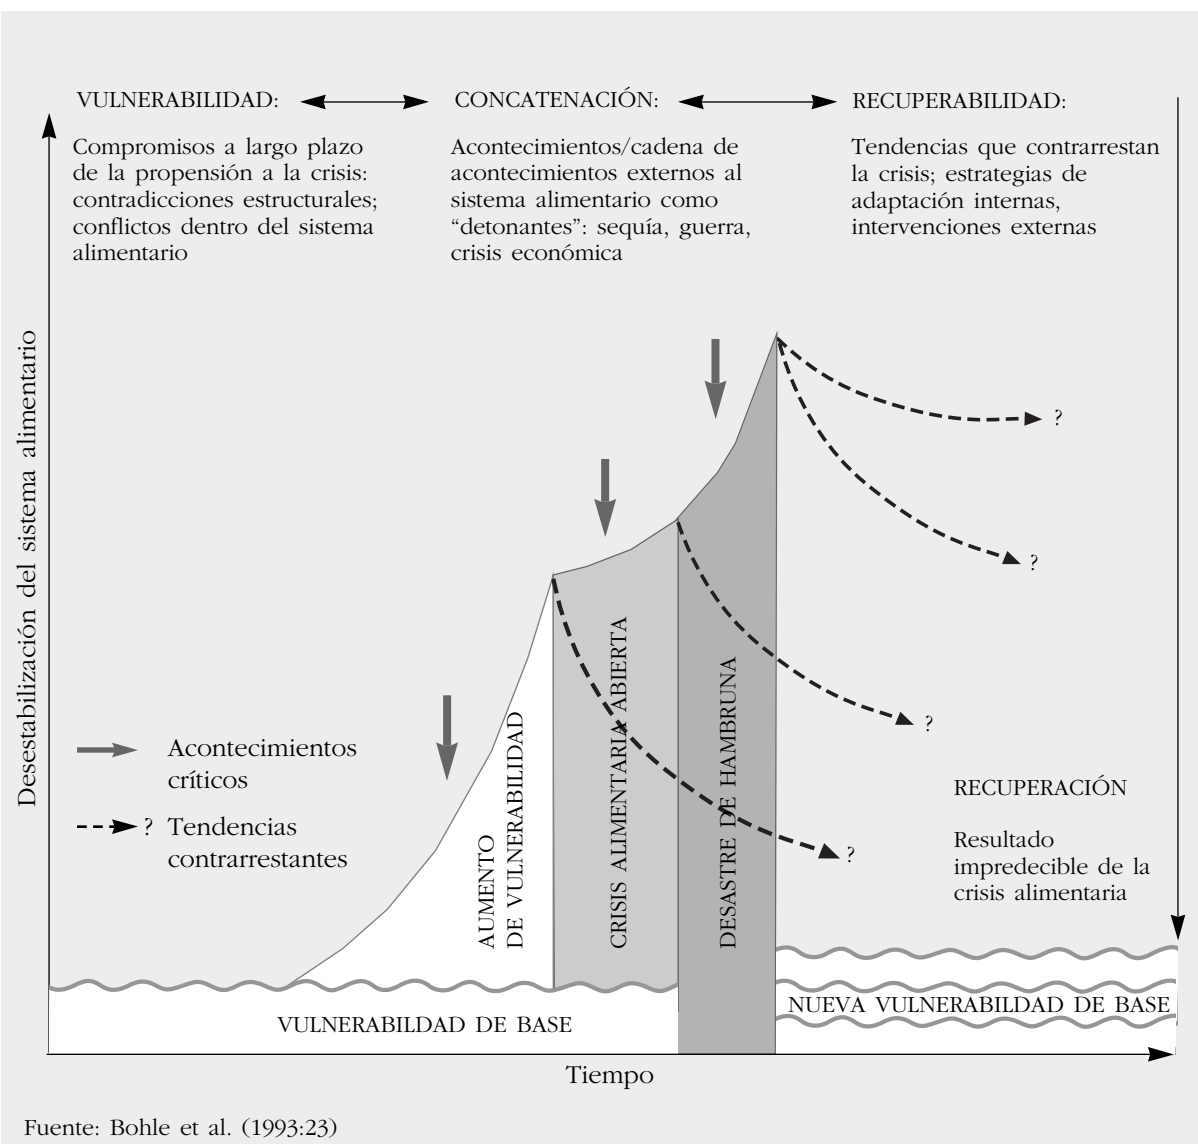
VULNERABILIDAD:

Compromisos a largo plazo de la propensión a la crisis: contradicciones estructurales; conflictos dentro del sistema alimentario

CONCATENACIÓN:

Acontecimientos/cadena de acontecimientos externos al sistema alimentario como "detonantes": sequía, guerra, crisis económica

RECUPERABILIDAD:

Tendencias que contrarrestan la crisis; estrategias de adaptación internas, intervenciones externas

Desestabilización del sistema alimentario

?

?

?

?

Acontecimientos críticos

? Tendencias contrarrestantes

AUMENTO DE VULNERABILIDAD

CRISIS ALIMENTARIA ABIERTA

DESASTRE DE HAMBRUNA

RECUPERACIÓN

Resultado impredecible de la crisis alimentaria

VULNERABILIDAD DE BASE

NUEVA VULNERABILIDAD DE BASE

Tiempo

Fuente: Bohle et al. (1993:23)